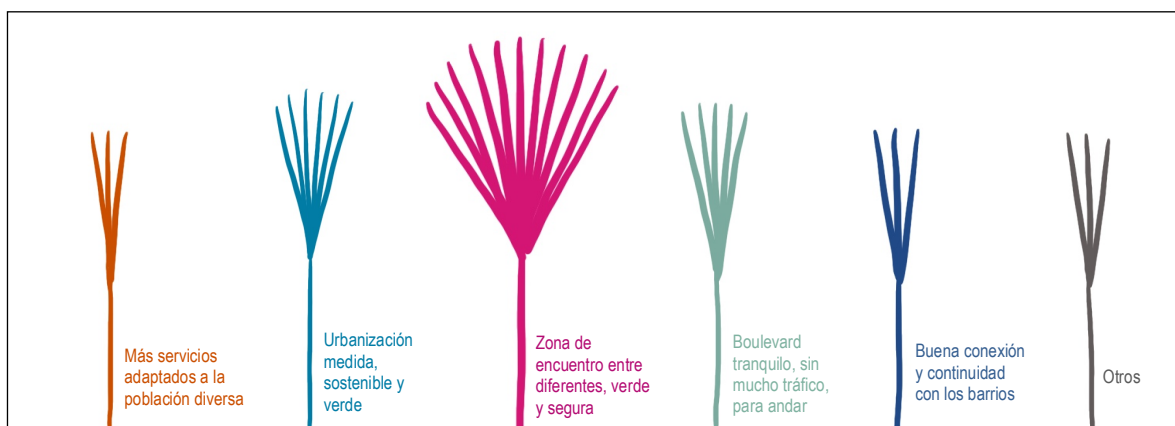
Más servicios adaptados a la población diversa

Urbanización medida, sostenible y verde

Zona de encuentro entre diferentes, verde y segura

Boulevard tranquilo, sin mucho tráfico, para andar

Buena conexión y continuidad con los barrios

Otros